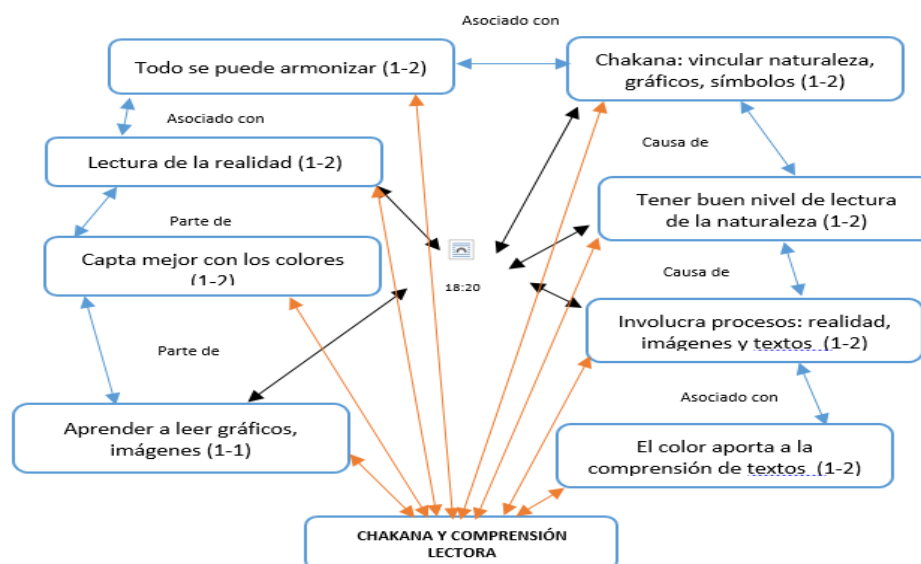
Asociado con

Todo se puede armonizar (1-2)

Chakana: vincular naturaleza, gráficos, símbolos (1-2)

Asociado con

Lectura de la realidad (1-2)

Causa de

Tener buen nivel de lectura de la naturaleza (1-2)

Parte de

Capta mejor con los colores (1-2)

18:20

Causa de

Involucra procesos: realidad, imágenes y textos (1-2)

Parte de

Asociado con

Aprender a leer gráficos, imágenes (1-1)

El color aporta a la comprensión de textos (1-2)

CHAKANA Y COMPRENSIÓN LECTORA